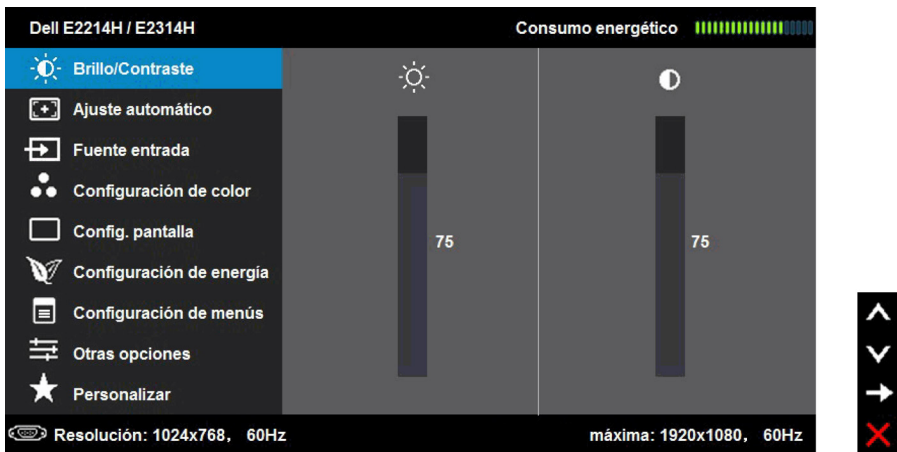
Dell E2214H / E2314H
Consumo energético

Brillo/Contraste
Ajuste automático
Fuente entrada
Configuración de color
Config. pantalla
Configuración de energía
Configuración de menús
Otras opciones
Personalizar

75

75

Resolución: 1024x768, 60Hz
máxima: 1920x1080, 60Hz